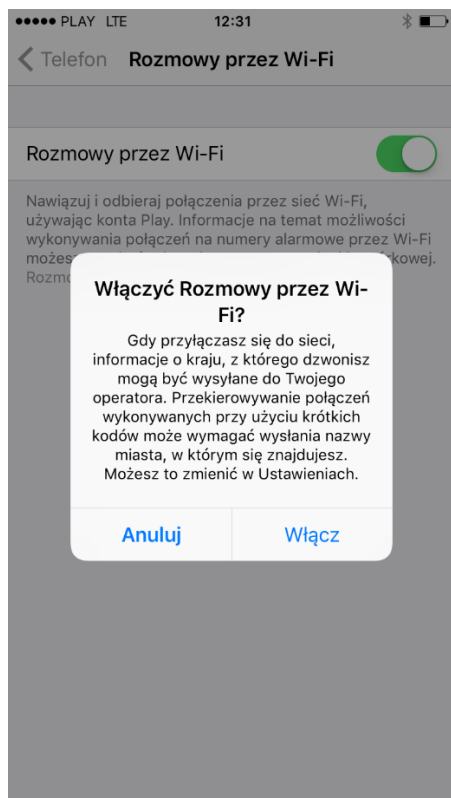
●●●●● PLAY LTE 12:31

Telefon Rozmowy przez Wi-Fi

Rozmowy przez Wi-Fi

Nawiązuj i odbieraj połączenia przez sieć Wi-Fi, używając konta Play. Informacje na temat możliwości wykonywania połączeń na numery alarmowe przez Wi-Fi możes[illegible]kowej. Rozmo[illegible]

Włączyć Rozmowy przez Wi-Fi?

Gdy przyłączasz się do sieci, informacje o kraju, z którego dzwonisz mogą być wysyłane do Twojego operatora. Przekierowywanie połączeń wykonywanych przy użyciu krótkich kodów może wymagać wysłania nazwy miasta, w którym się znajdujesz. Możesz to zmienić w Ustawieniach.

Anuluj

Włącz